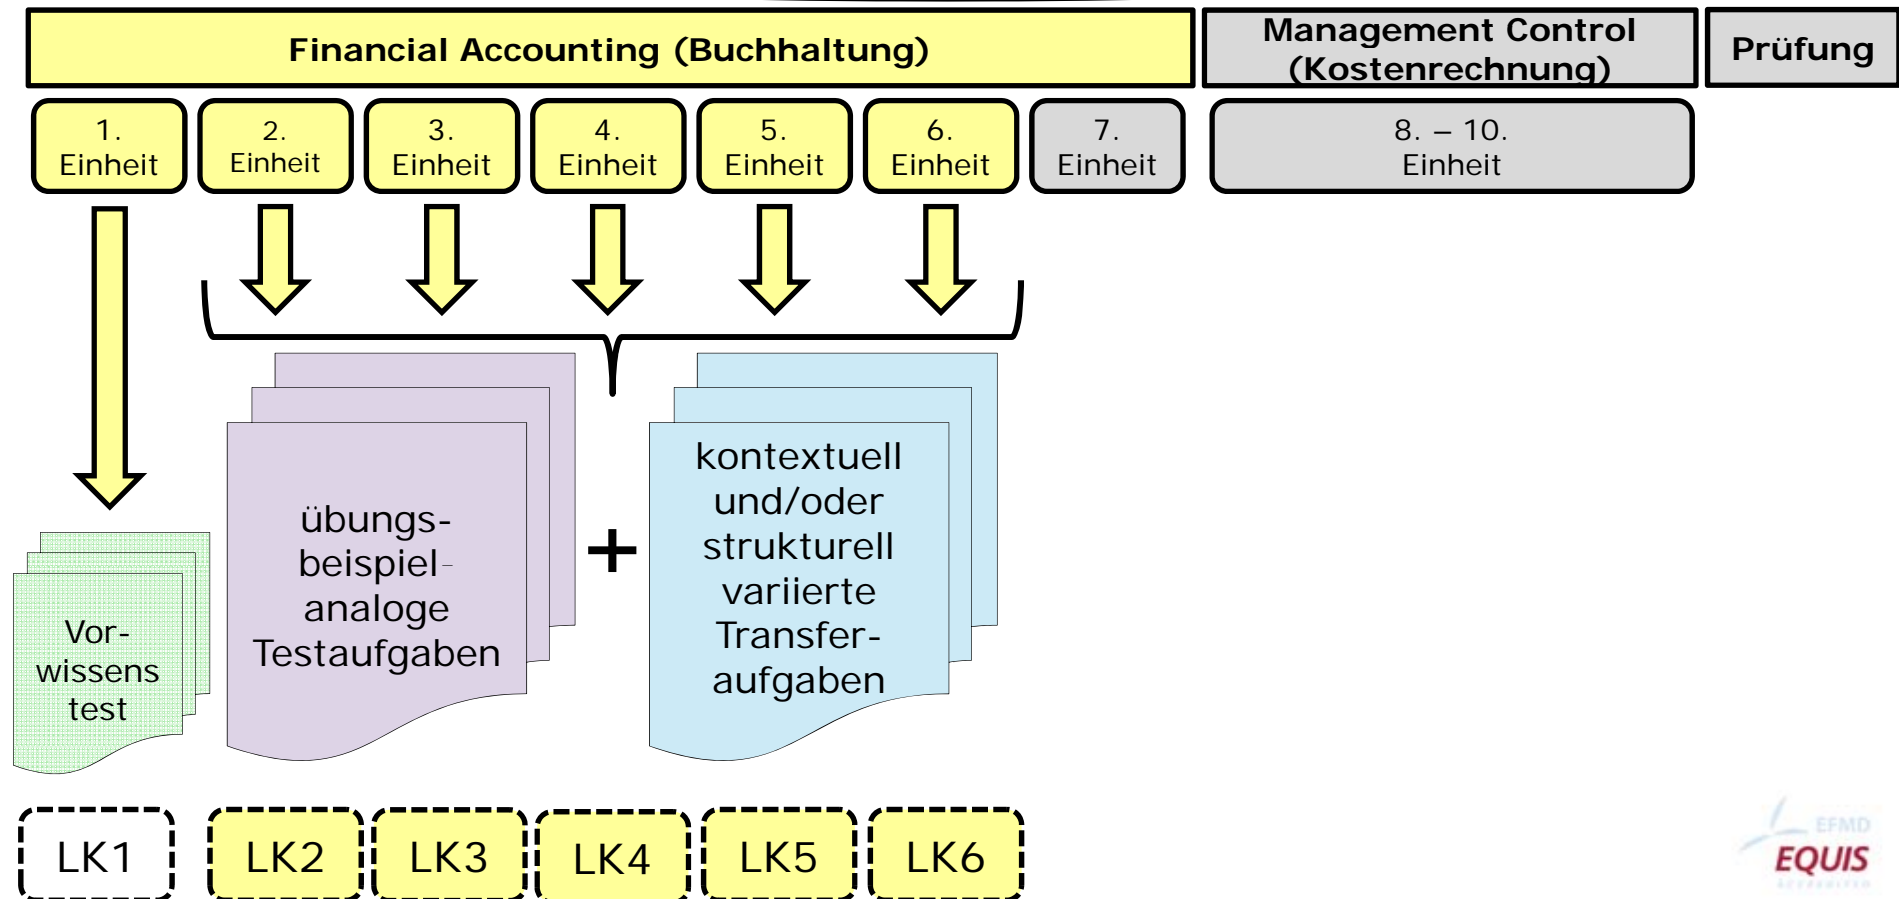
Financial Accounting (Buchhaltung)

Management Control (Kostenrechnung)

Prüfung

1. Einheit

2. Einheit

3. Einheit

4. Einheit

5. Einheit

6. Einheit

7. Einheit

8. – 10. Einheit

Vorwissens test

übungsbeispielanaloge Testaufgaben

+

kontextuell und/oder strukturell variierte Transferaufgaben

LK1

LK2

LK3

LK4

LK5

LK6

EFMD EQUIS